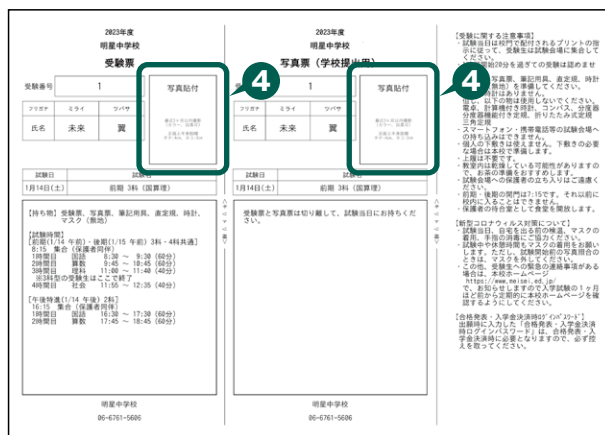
2023年度
明星中学校
受験票

受験番号 1

写真貼付
最近3ヶ月以内撮影
(カラー・白黒可)
正面上半身脱帽
(タテ4cm、ヨコ3cm)

4

| フリガナ | ミライ | ツバサ |
|---|---|---|
| 氏名 | 未来 | 翼 |

| 試験日 | |
|---|---|
| 1月14日(土) | 前期 3科 (国算理) |

【持ち物】受験票、写真票、筆記用具、直定規、時計、マスク (無地)

【試験時間】
【前期(1/14 午前)・後期(1/15 午前) 3科・4科共通】
8:15 集合 (保護者同伴)
1時間目 国語 8:30 ~ 9:30 (60分)
2時間目 算数 9:45 ~ 10:45 (60分)
3時間目 理科 11:00 ~ 11:40 (40分)
※3科の受験生はここで終了
4時間目 社会 11:55 ~ 12:35 (40分)

【午後特進(1/14 午後) 2科】
16:15 集合 (保護者同伴)
1時間目 国語 16:30 ~ 17:30 (60分)
2時間目 算数 17:45 ~ 18:45 (60分)

明星中学校
06-6761-5606

2023年度
明星中学校
写真票 (学校提出用)

受験番号 1

写真貼付
最近3ヶ月以内撮影
(カラー・白黒可)
正面上半身脱帽
(タテ4cm、ヨコ3cm)

4

| フリガナ | ミライ | ツバサ |
|---|---|---|
| 氏名 | 未来 | 翼 |

| 試験日 | |
|---|---|
| 1月14日(土) | 前期 3科 (国算理) |

受験票と写真票は切り離して、試験当日にお持ちください。

明星中学校
06-6761-5606

【受験に関する注意事項】
・試験当日は校門で配付されるプリントの指示に従って、受験生は試験会場に集合してください。
・試験開始20分を過ぎての受験は認めません。
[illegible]
・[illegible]写真票、筆記用具、直定規、時計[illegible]を準備してください。
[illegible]
・但し、以下の物は使用しないでください。電卓、計算機付き時計、コンパス、分度器、分度器機能付き定規、折りたたみ式定規、三角定規
・スマートフォン・携帯電話等の試験会場への持ち込みはできません。
・個人の下敷きは使えません。下敷きの必要な場合は試験会場で準備します。
・上履きは不要です。
・教室内は乾燥している可能性がありますので、お茶の準備をお願いします。
・試験会場への保護者の立ち入りはご遠慮ください。
・前期・後期の開門は7:15です。それ以前に校内に入ることはできません。
・保護者の待合室として食堂を開放します。

【新型コロナウイルス対策について】
・試験当日、自宅を出る前の検温、マスクの着用、手指の消毒にご協力ください。
・試験中や休憩時間もマスクの着用をお願いします。ただし、試験時の前の写真照合のときは、マスクを外してください。
・この他、受験生への緊急の連絡事項がある場合は、本校ホームページ
https://www.meisei.ed.jp/
で、お知らせしますので入学試験の1ヶ月ほど前から定期的に本校ホームページを確認するようにしてください。

【合格発表・入学金決済時ログインパスワード】
出願時に入力した「合格発表・入学金決済時ログインパスワード」は、合格発表・入学金決済時に必要となりますので、必ず控えを取ってください。